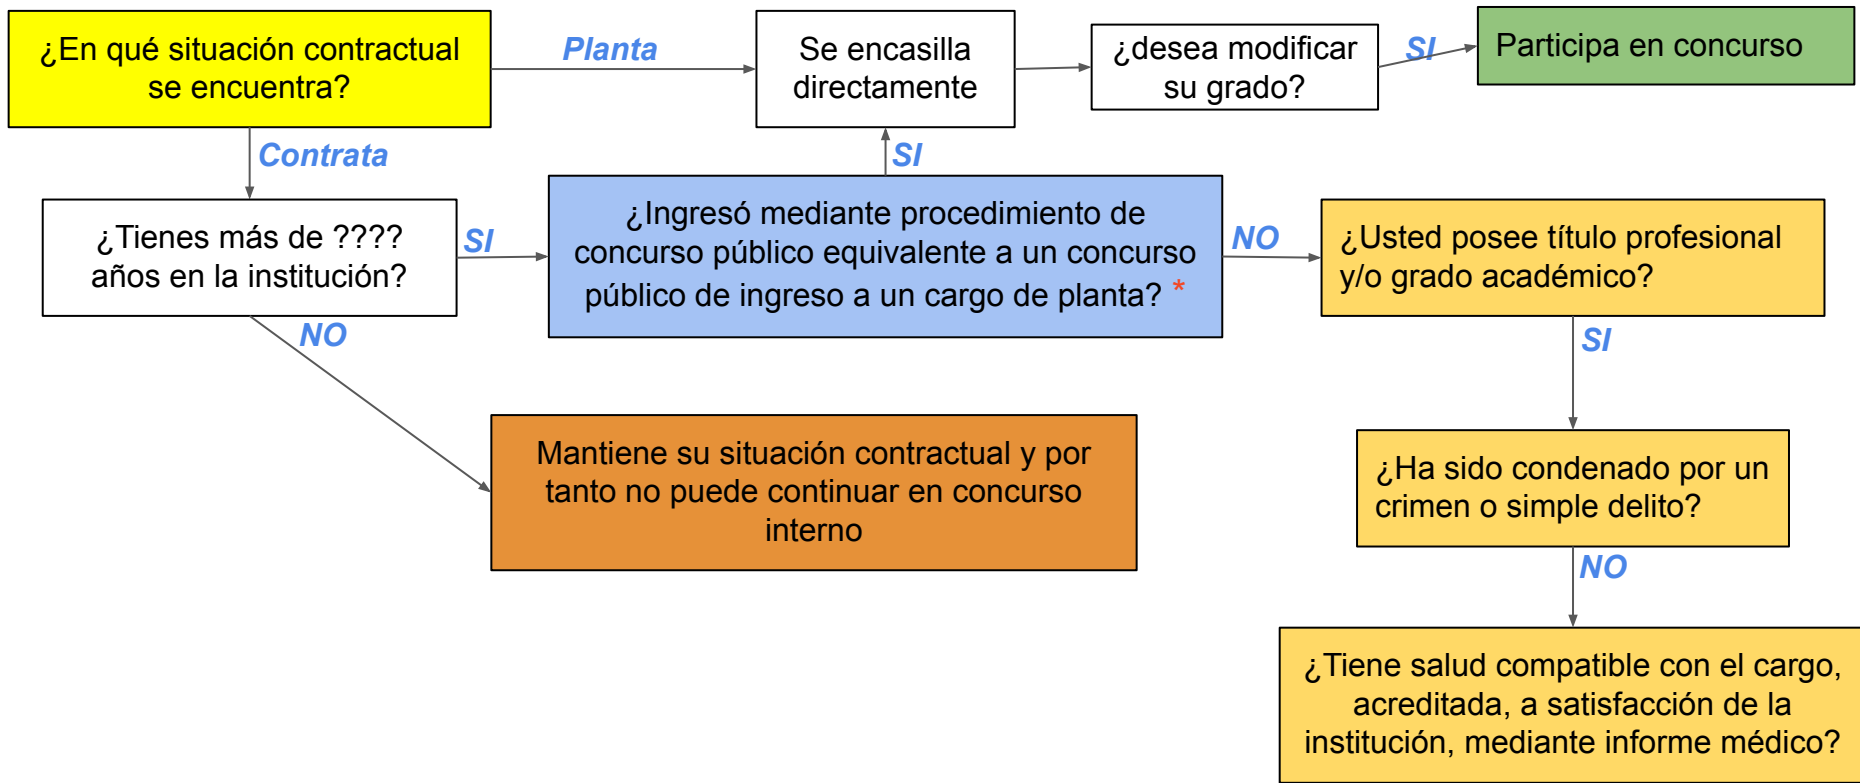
¿En qué situación contractual se encuentra?

Planta

Se encasilla directamente

¿desea modificar su grado?

SI

Participa en concurso

Contrata

SI

¿Tienes más de ???? años en la institución?

SI

¿Ingresó mediante procedimiento de concurso público equivalente a un concurso público de ingreso a un cargo de planta? *

NO

¿Usted posee título profesional y/o grado académico?

NO

SI

Mantiene su situación contractual y por tanto no puede continuar en concurso interno

¿Ha sido condenado por un crimen o simple delito?

NO

¿Tiene salud compatible con el cargo, acreditada, a satisfacción de la institución, mediante informe médico?